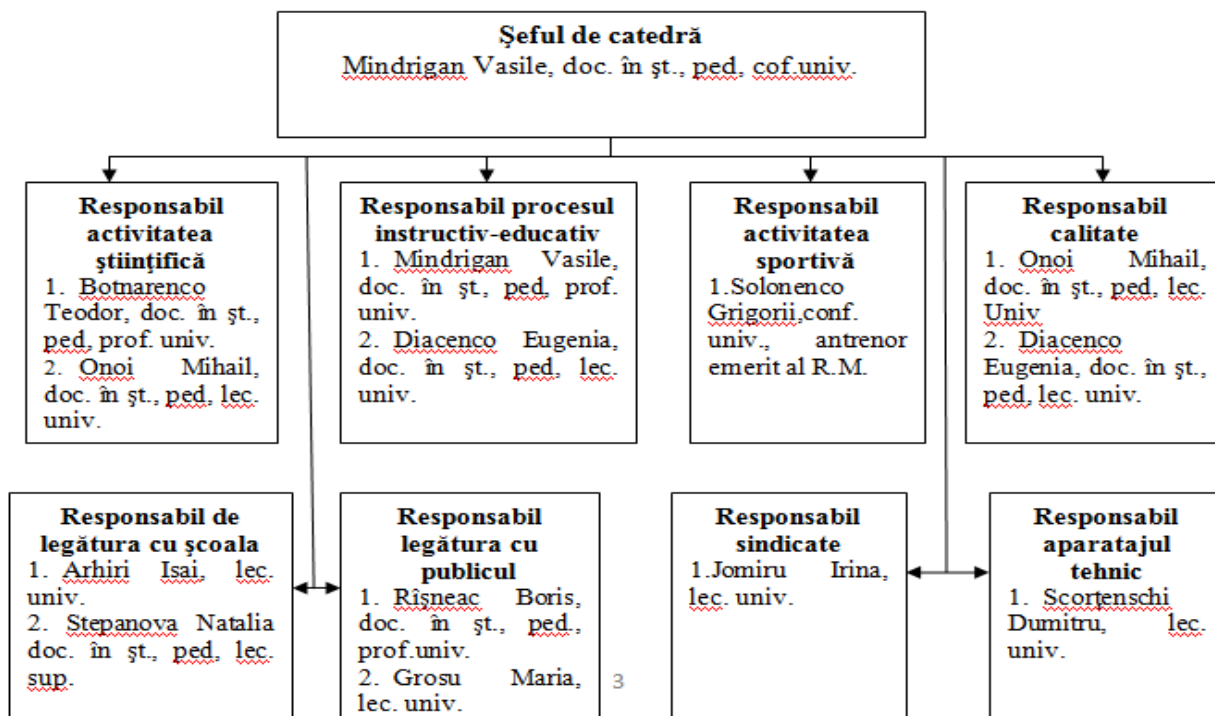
**Şeful de catedră**
Mîndrigan Vasile, doc. în şt., ped, cof.univ.

**Responsabil activitatea ştiinţifică**
1. Botnarenco Teodor, doc. în şt., ped, prof. univ.
2. Onoi Mihail, doc. în şt., ped, lec. univ.

**Responsabil procesul instructiv-educativ**
1. Mîndrigan Vasile, doc. în şt., ped, prof. univ.
2. Diacenco Eugenia, doc. în şt., ped, lec. univ.

**Responsabil activitatea sportivă**
1.Solonenco Grigorii,conf. univ., antrenor emerit al R.M.

**Responsabil calitate**
1. Onoi Mihail, doc. în şt., ped, lec. Univ
2. Diacenco Eugenia, doc. în şt., ped, lec. univ.

**Responsabil de legătura cu şcoala**
1. Arhiri Isai, lec. univ.
2. Stepanova Natalia doc. în şt., ped, lec. sup.

**Responsabil legătura cu publicul**
1. Rîşneac Boris, doc. în şt., ped., prof.univ.
2. Grosu Maria, lec. univ.

3

**Responsabil sindicate**
1.Jomiru Irina, lec. univ.

**Responsabil aparatajul tehnic**
1. Scorţenschi Dumitru, lec. univ.